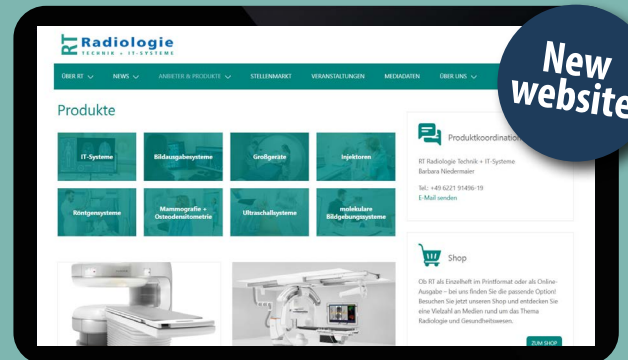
RT Radiologie
TECHNIK + IT-SYSTEME

New website

ÜBER RT
NEWS
ANBIETER & PRODUKTE
STELLENMARKT
VERANSTALTUNGEN
MEDIADATEN
ÜBER UNS

Produkte

IT-Systeme
Bildausgabesysteme
Großgeräte
Injektoren
Röntgensysteme
Mammografie + Osteodensitometrie
Ultraschallsysteme
molekulare Bildgebungssysteme

Produktkoordination
RT Radiologie Technik + IT-Systeme
Barbara Niedermaier
Tel.: +49 6221 91496-19
E-Mail senden

Shop
Ob RT als Einzelheft im Printformat oder als Online-Ausgabe – bei uns finden Sie die passende Option! Besuchen Sie jetzt unseren Shop und entdecken Sie eine Vielzahl an Medien rund um das Thema Radiologie und Gesundheitswesen.
ZUM SHOP